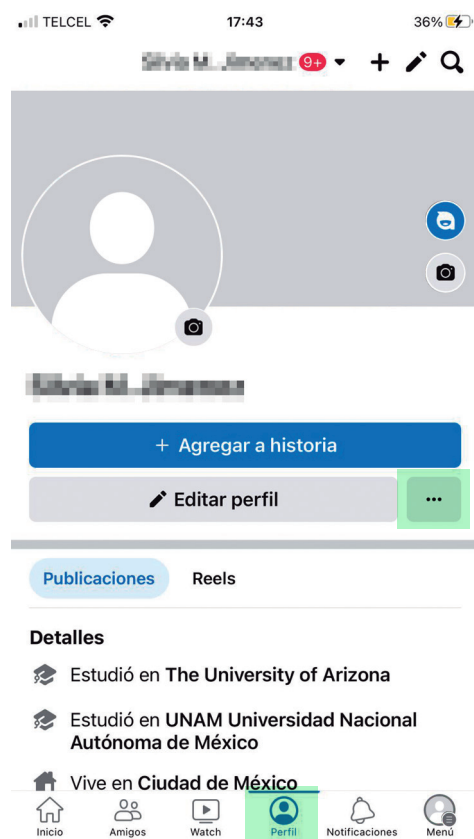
TELCEL 17:43 36%

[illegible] 9+

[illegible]

+ Agregar a historia

Editar perfil

...

Publicaciones

Reels

Detalles

Estudió en The University of Arizona

Estudió en UNAM Universidad Nacional Autónoma de México

Vive en Ciudad de México

Inicio
Amigos
Watch
Perfil
Notificaciones
Menú